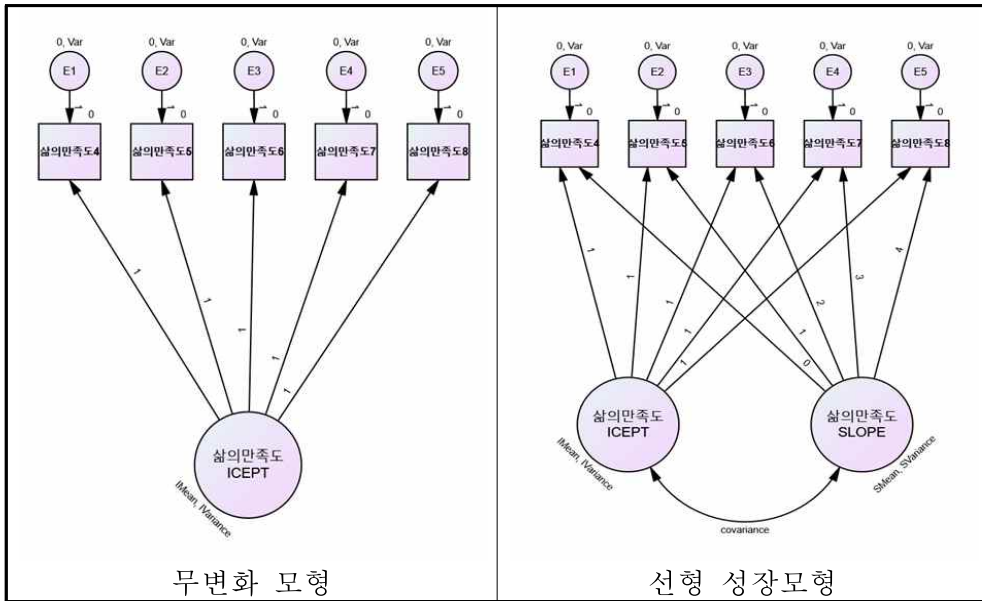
0, Var
E1
0
삶의만족도4

0, Var
E2
0
삶의만족도5

0, Var
E3
0
삶의만족도6

0, Var
E4
0
삶의만족도7

0, Var
E5
0
삶의만족도8

1
1
1
1
1

삶의만족도
ICEPT
IMean, IVariance

무변화 모형

0, Var
E1
0
삶의만족도4

0, Var
E2
0
삶의만족도5

0, Var
E3
0
삶의만족도6

0, Var
E4
0
삶의만족도7

0, Var
E5
0
삶의만족도8

1
1
1
1
1
0
1
2
3
4

삶의만족도
ICEPT
IMean, IVariance

삶의만족도
SLOPE
SMean, SVariance

covariance

선형 성장모형